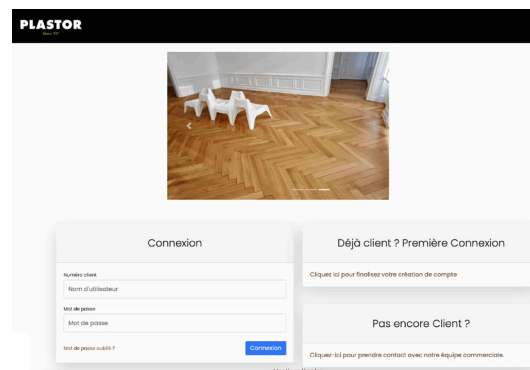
PLASTOR

Since 1937

Connexion

Numéro client

Nom d'utilisateur

Mot de passe

Mot de passe

Mot de passe oublié ?

Connexion

Déjà client ? Première Connexion

Cliquez ici pour finalisez votre création de compte

Pas encore Client ?

Cliquer-ici pour prendre contact avec notre équipe commerciale.